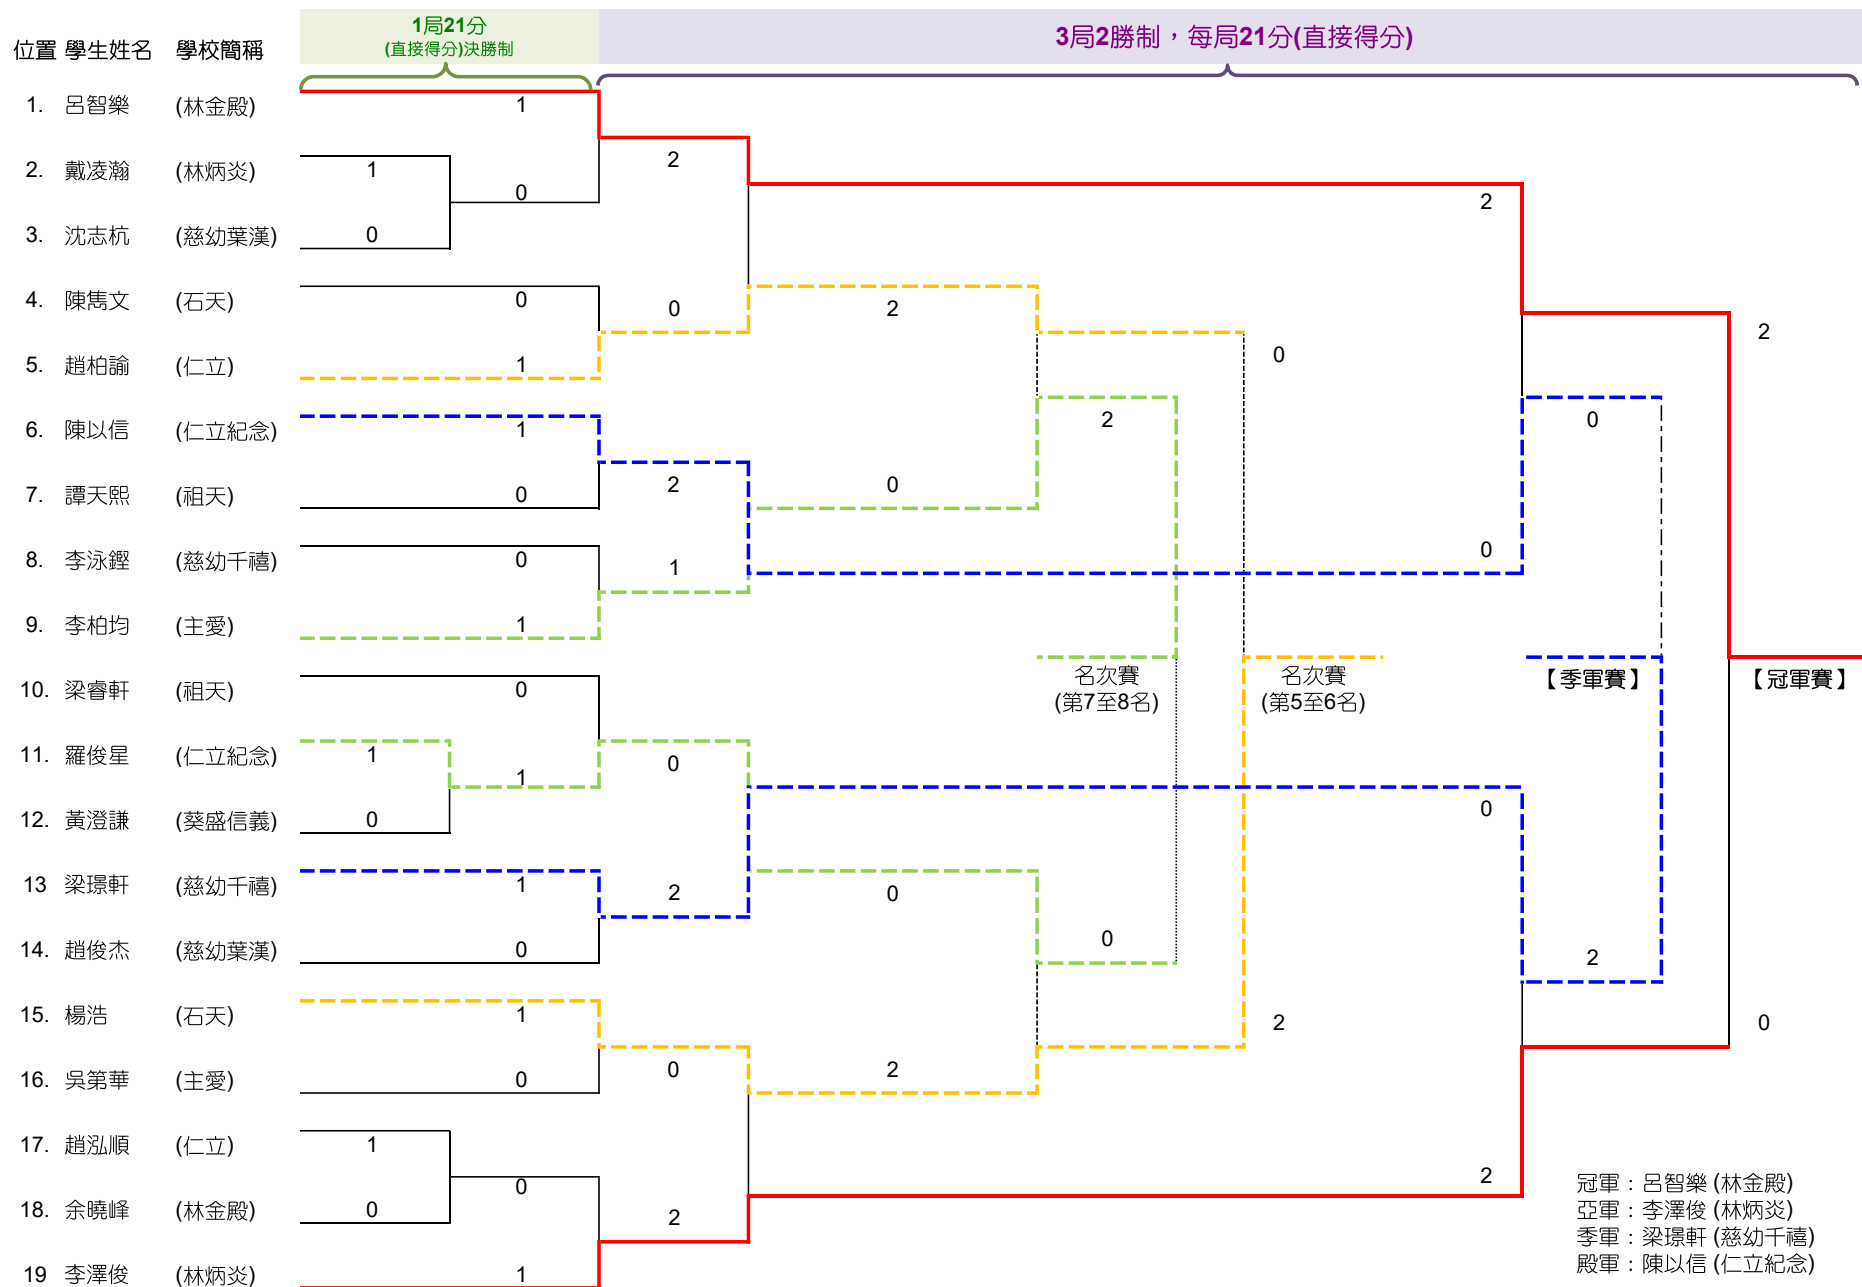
位置 學生姓名 學校簡稱

1局21分
(直接得分)決勝制

3局2勝制，每局21分(直接得分)

1. 呂智樂 (林金殿)
2. 戴凌瀚 (林炳炎)
3. 沈志杭 (慈幼葉漢)
4. 陳雋文 (石天)
5. 趙柏諭 (仁立)
6. 陳以信 (仁立紀念)
7. 譚天熙 (祖天)
8. 李泳鏗 (慈幼千禧)
9. 李柏均 (主愛)
10. 梁睿軒 (祖天)
11. 羅俊星 (仁立紀念)
12. 黃澄謙 (葵盛信義)
13 梁璟軒 (慈幼千禧)
14. 趙俊杰 (慈幼葉漢)
15. 楊浩 (石天)
16. 吳第華 (主愛)
17. 趙泓順 (仁立)
18. 余曉峰 (林金殿)
19 李澤俊 (林炳炎)

1
1
0
0
0
0
1
1
0
0
1
0
0
1
1
0
1
1
0
1
0
0
1
1
0

2
0
2
1
0
2
0
2

2
0
0
2
2
0
2
0

2
0
0
2

0
2

2
0
0
2

0
2

2
0

名次賽
(第7至8名)

名次賽
(第5至6名)

【季軍賽】

【冠軍賽】

冠軍：呂智樂 (林金殿)
亞軍：李澤俊 (林炳炎)
季軍：梁璟軒 (慈幼千禧)
殿軍：陳以信 (仁立紀念)